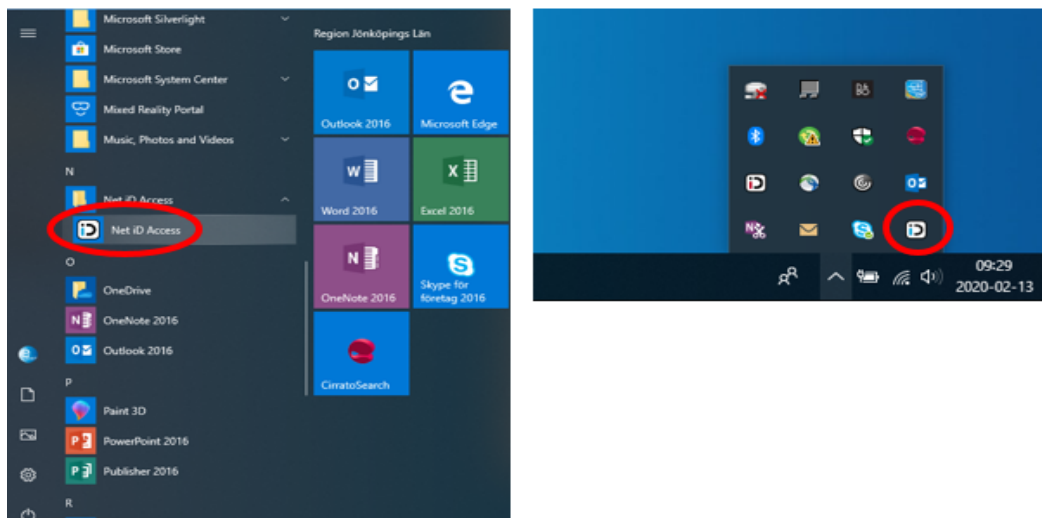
Microsoft Silverlight
Microsoft Store
Microsoft System Center
Mixed Reality Portal
Music, Photos and Videos
N
Net iD Access
Net iD Access
O
OneDrive
OneNote 2016
Outlook 2016
P
Paint 3D
PowerPoint 2016
Publisher 2016
R

Region Jönköpings Län
Outlook 2016
Microsoft Edge
Word 2016
Excel 2016
OneNote 2016
Skype för företag 2016
CirratoSearch

09:29
2020-02-13